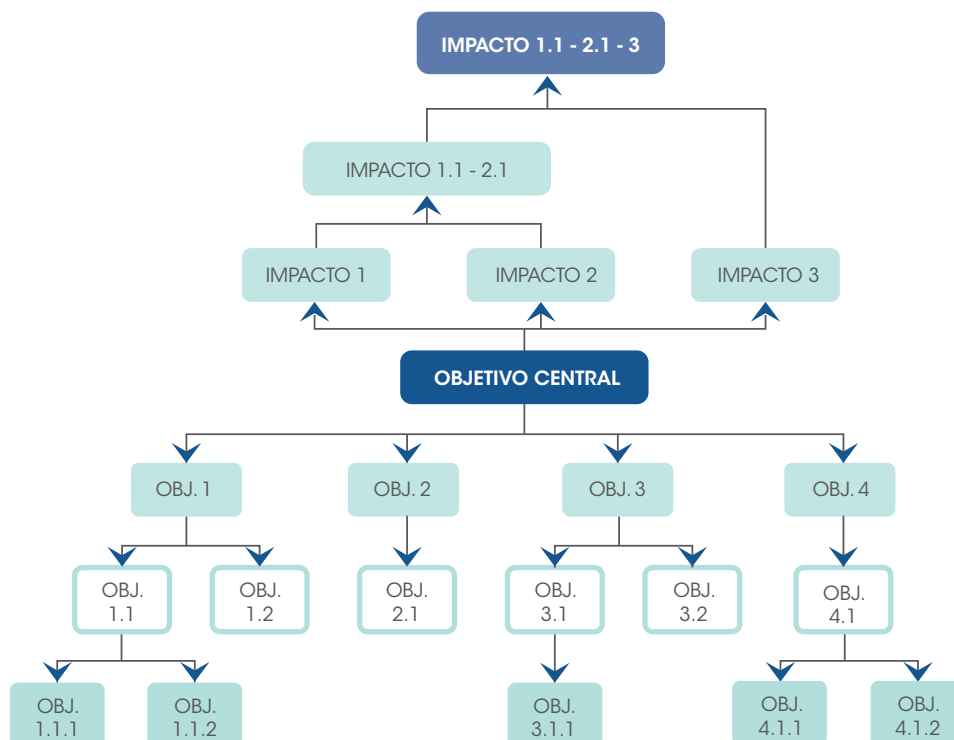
IMPACTO 1.1 - 2.1 - 3

IMPACTO 1.1 - 2.1

IMPACTO 1

IMPACTO 2

IMPACTO 3

OBJETIVO CENTRAL

OBJ. 1

OBJ. 2

OBJ. 3

OBJ. 4

OBJ. 1.1

OBJ. 1.2

OBJ. 2.1

OBJ. 3.1

OBJ. 3.2

OBJ. 4.1

OBJ. 1.1.1

OBJ. 1.1.2

OBJ. 3.1.1

OBJ. 4.1.1

OBJ. 4.1.2